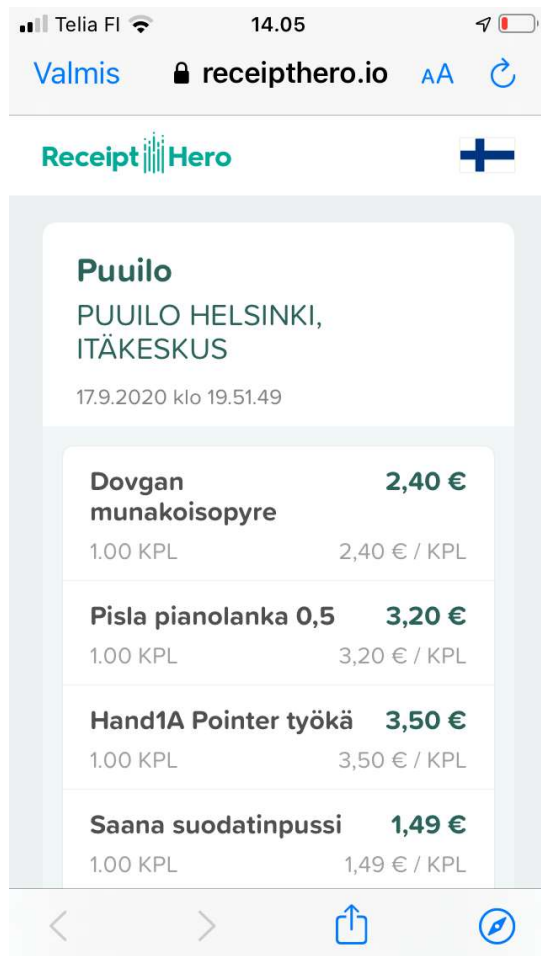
Telia FI 14.05

Valmis receipthero.io AA

Receipt Hero

Puuilo

PUUILO HELSINKI, ITÄKESKUS

17.9.2020 klo 19.51.49

Dovgan munakoisopyre 2,40 €
1.00 KPL 2,40 € / KPL

Pisla pianolanka 0,5 3,20 €
1.00 KPL 3,20 € / KPL

Hand1A Pointer työkä 3,50 €
1.00 KPL 3,50 € / KPL

Saana suodatinpussi 1,49 €
1.00 KPL 1,49 € / KPL